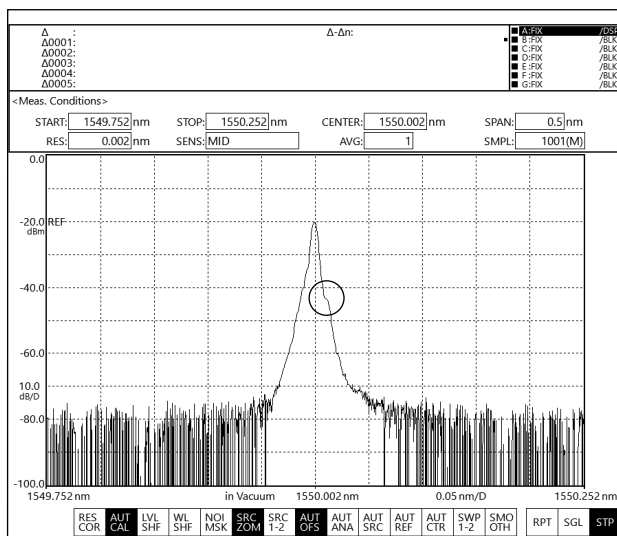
Δ :
Δ0001:
Δ0002:
Δ0003:
Δ0004:
Δ0005:

Δ-Δn:

A:FIX /DSP
B:FIX /BLK
C:FIX /BLK
D:FIX /BLK
E:FIX /BLK
F:FIX /BLK
G:FIX /BLK

<Meas. Conditions>

START: 1549.752 nm STOP: 1550.252 nm CENTER: 1550.002 nm SPAN: 0.5 nm
RES: 0.002 nm SENS: MID AVG: 1 SMPL: 1001(M)

0.0
-20.0 REF
dBm
-40.0
-60.0
10.0
dB/D
-80.0
-100.0

1549.752 nm in Vacuum 1550.002 nm 0.05 nm/D 1550.252 nm

RES COR | AUT CAL | LVL SHF | WL SHF | NOI MSK | SRC ZOM | SRC 1-2 | AUT OFS | AUT ANA | AUT SRC | AUT REF | AUT CTR | SWP 1-2 | SMO OTH | RPT | SGL | STP